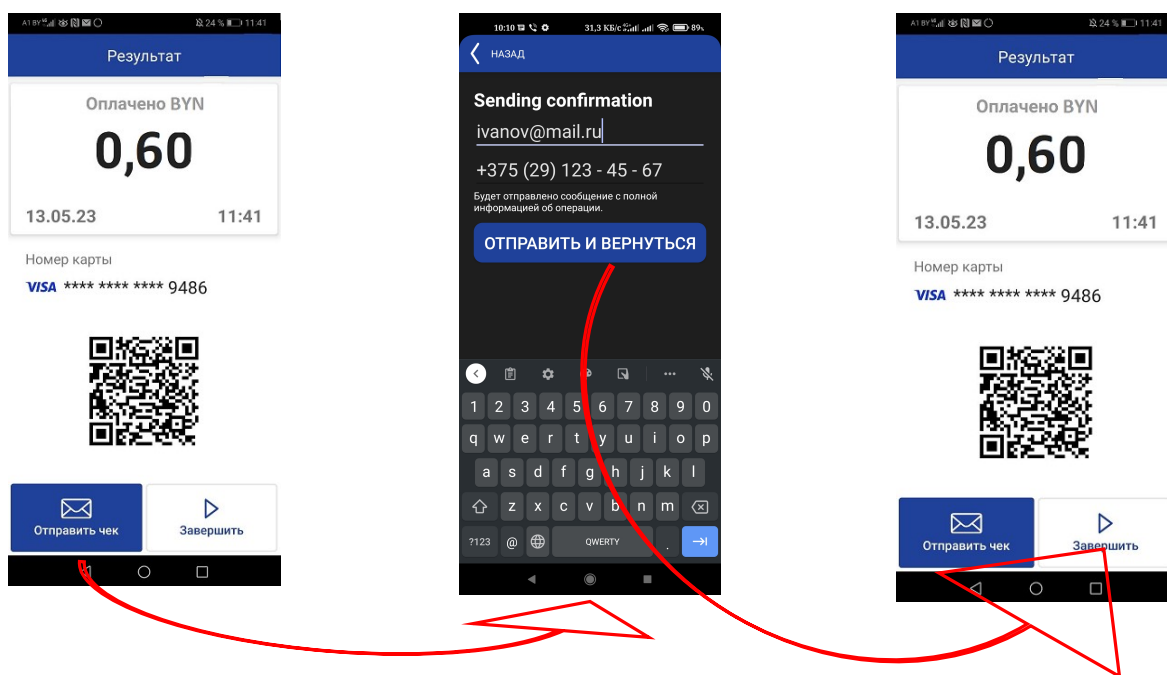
A1 BY 24 % 11:41

Результат

Оплачено BYN

0,60

13.05.23 11:41

Номер карты

VISA **** **** **** 9486

Отправить чек

Завершить

10:10 31,3 КБ/с 89%

НАЗАД

Sending confirmation

ivanov@mail.ru

+375 (29) 123 - 45 - 67

Будет отправлено сообщение с полной информацией об операции.

ОТПРАВИТЬ И ВЕРНУТЬСЯ

1 2 3 4 5 6 7 8 9 0
q w e r t y u i o p
a s d f g h j k l
z x c v b n m
?123 @ QWERTY .

A1 BY 24 % 11:41

Результат

Оплачено BYN

0,60

13.05.23 11:41

Номер карты

VISA **** **** **** 9486

Отправить чек

Завершить